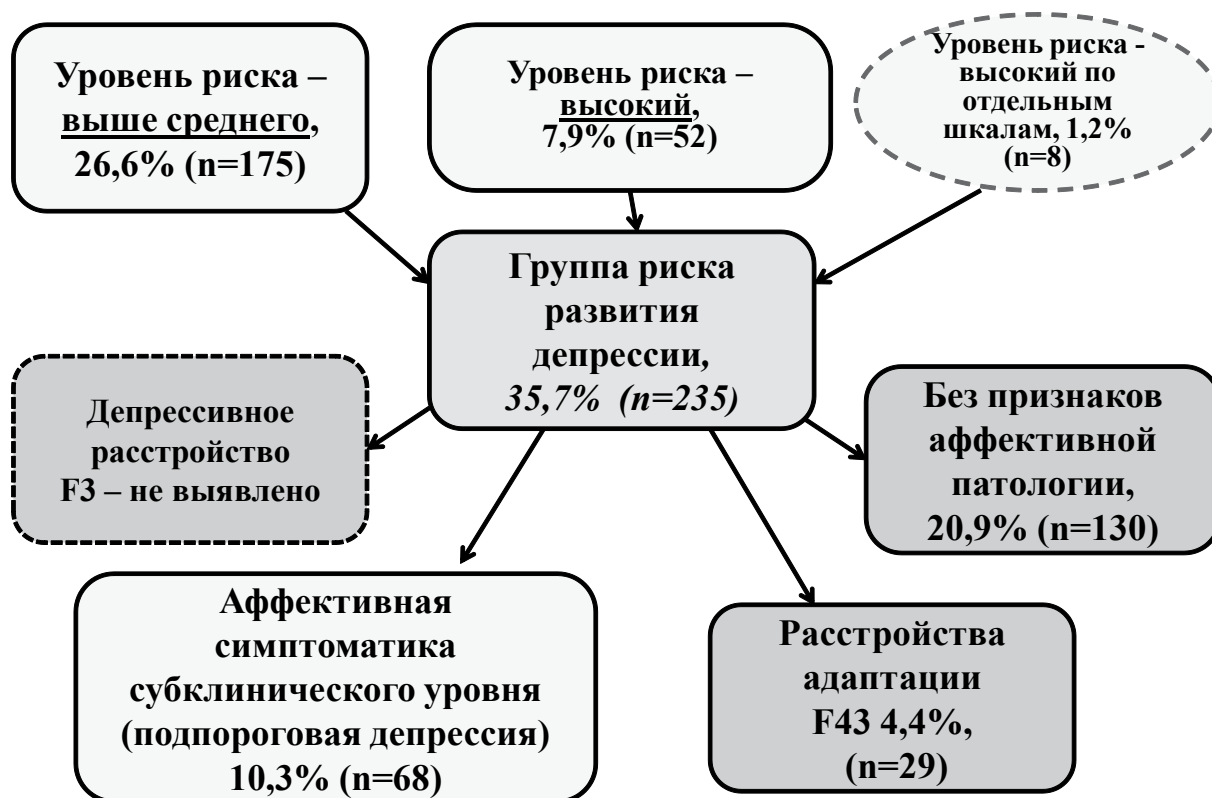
Уровень риска – выше среднего, 26,6% (n=175)

Уровень риска – высокий, 7,9% (n=52)

Уровень риска - высокий по отдельным шкалам, 1,2% (n=8)

Группа риска развития депрессии, 35,7% (n=235)

Депрессивное расстройство F3 – не выявлено

Без признаков аффективной патологии, 20,9% (n=130)

Аффективная симптоматика субклинического уровня (подпороговая депрессия) 10,3% (n=68)

Расстройства адаптации F43 4,4%, (n=29)